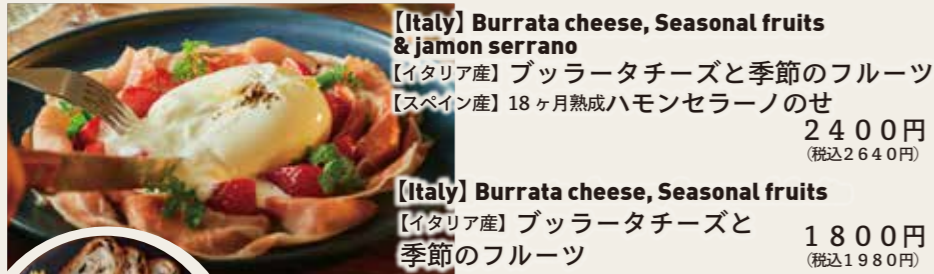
【Italy】Burrata cheese, Seasonal fruits & jamon serrano
【イタリア産】ブッラータチーズと季節のフルーツ
【スペイン産】18ヶ月熟成ハモンセラーノのせ
２４００円
(税込２６４０円)

【Italy】Burrata cheese, Seasonal fruits
【イタリア産】ブッラータチーズと季節のフルーツ
１８００円
(税込１９８０円)